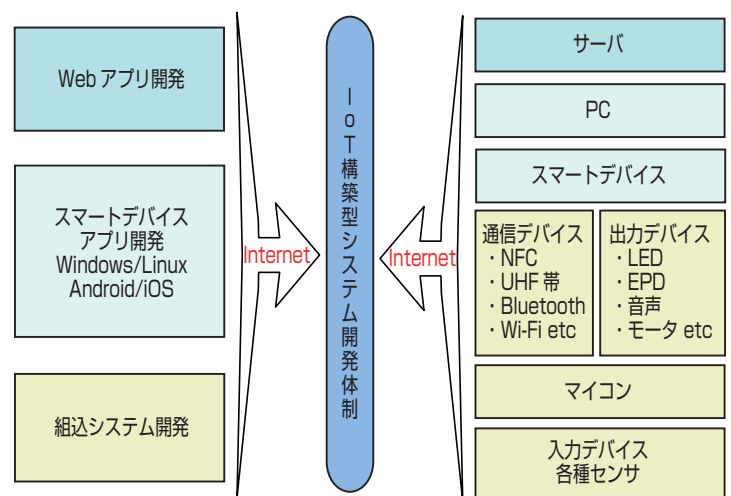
Web アプリ開発

スマートデバイス
アプリ開発
Windows/Linux
Android/iOS

組込システム開発

Internet

IoT構築型システム開発体制

Internet

サーバ

PC

スマートデバイス

通信デバイス
・NFC
・UHF 帯
・Bluetooth
・Wi-Fi etc

出力デバイス
・LED
・EPD
・音声
・モータ etc

マイコン

入力デバイス
各種センサ